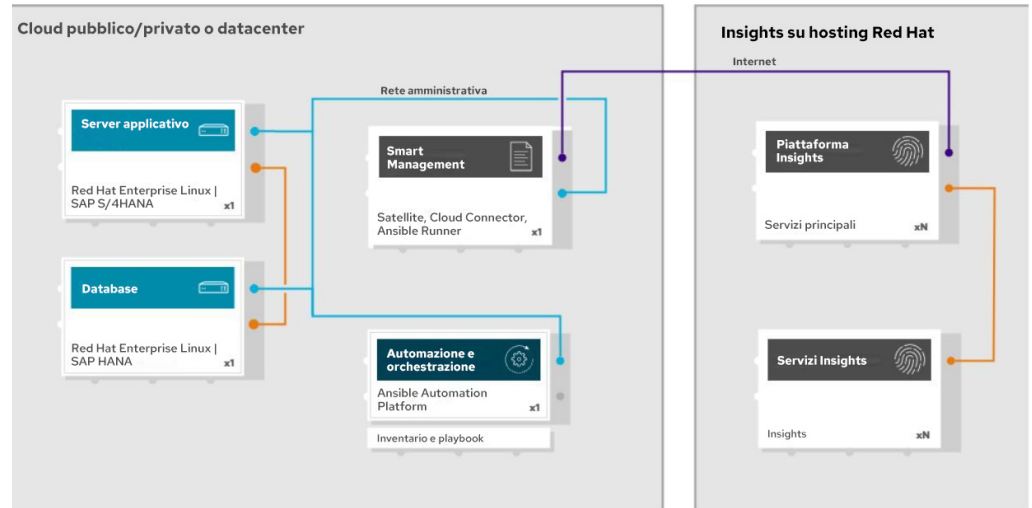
Cloud pubblico/privato o datacenter

Insights su hosting Red Hat

Internet

Rete amministrativa

Server applicativo

Red Hat Enterprise Linux | SAP S/4HANA x1

Smart Management

Satellite, Cloud Connector, Ansible Runner x1

Piattaforma Insights

Servizi principali xN

Database

Red Hat Enterprise Linux | SAP HANA x1

Automazione e orchestrazione

Ansible Automation Platform x1

Inventario e playbook

Servizi Insights

Insights xN